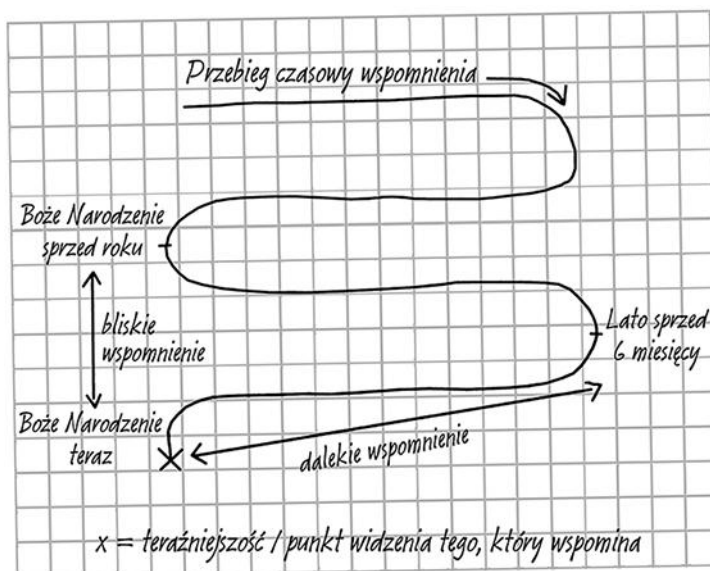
Przebieg czasowy wspomnienia

Boże Narodzenie sprzed roku

bliskie wspomnienie

Lato sprzed 6 miesięcy

Boże Narodzenie teraz

dalekie wspomnienie

x = teraźniejszość / punkt widzenia tego, który wspomina